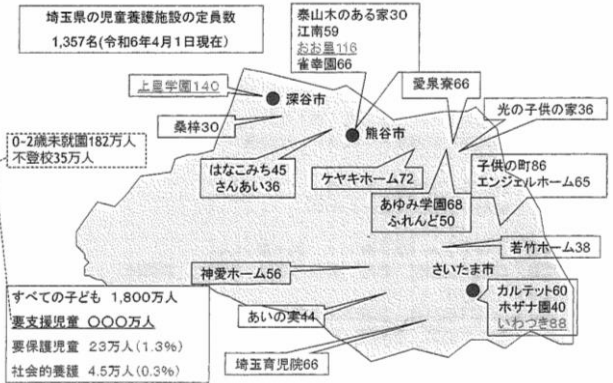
埼玉県の児童養護施設の定員数
1,357名(令和6年4月1日現在)

泰山木のある家30
江南59
おお里116
省幸園66

上里学園140

深谷市

桑梓30

熊谷市

愛泉寮66

光の子供の家36

0-2歳未就園182万人
不登校35万人

はなこみち45
さんあい36

ケヤキホーム72

子供の町86
エンジェルホーム65

あゆみ学園68
ふれんど50

若竹ホーム38

神愛ホーム56

さいたま市

カルテット60
ホザナ園40
いわつき88

あいの実44

すべての子ども 1,800万人
要支援児童 〇〇〇万人
要保護児童 23万人(1.3%)
社会的養護 4.5万人(0.3%)

埼玉育児院66